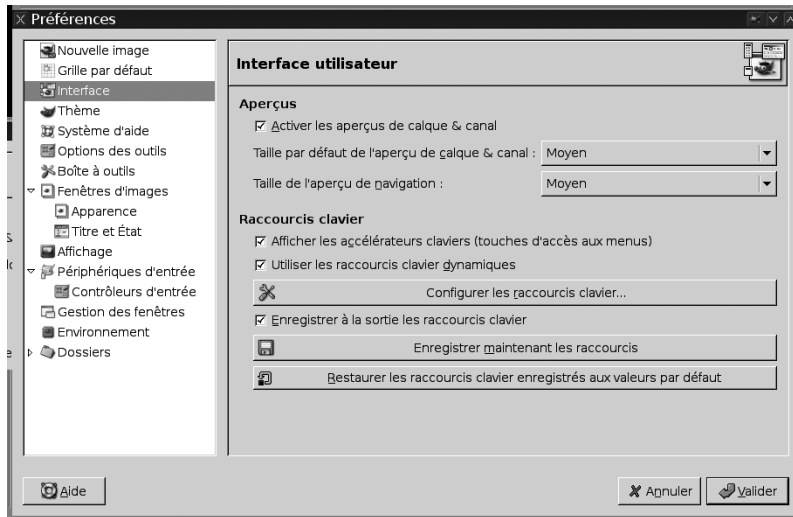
Préférences

Nouvelle image
Grille par défaut
Interface
Thème
Système d'aide
Options des outils
Boîte à outils
Fenêtres d'images
Apparence
Titre et État
Affichage
Périphériques d'entrée
Contrôleurs d'entrée
Gestion des fenêtres
Environnement
Dossiers

Interface utilisateur

Aperçus
☑ Activer les aperçus de calque & canal
Taille par défaut de l'aperçu de calque & canal : Moyen
Taille de l'aperçu de navigation : Moyen

Raccourcis clavier
☑ Afficher les accélérateurs claviers (touches d'accès aux menus)
☑ Utiliser les raccourcis clavier dynamiques
Configurer les raccourcis clavier...
☑ Enregistrer à la sortie les raccourcis clavier
Enregistrer maintenant les raccourcis
Restaurer les raccourcis clavier enregistrés aux valeurs par défaut

Aide
Annuler
Valider